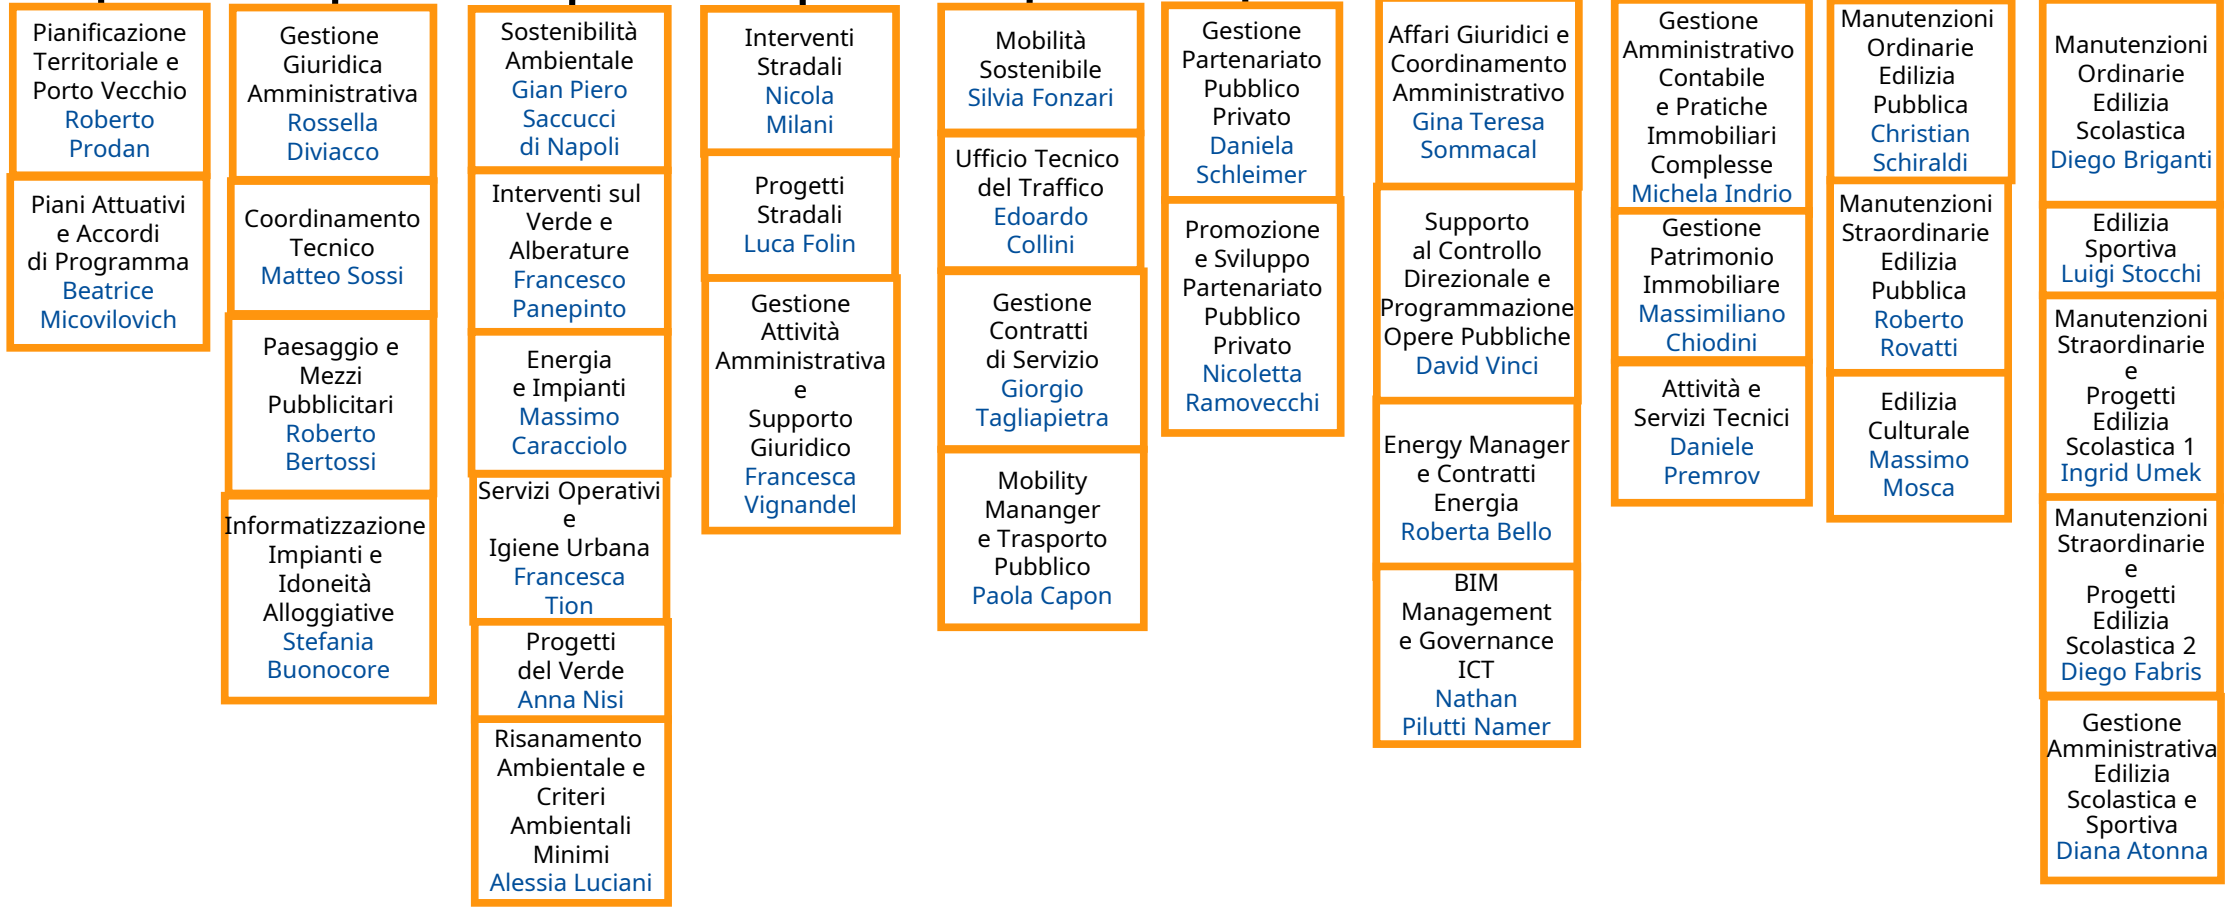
Pianificazione Territoriale e Porto Vecchio Roberto Prodan

Piani Attuativi e Accordi di Programma Beatrice Micovilovich

Gestione Giuridica Amministrativa Rossella Diviacco

Coordinamento Tecnico Matteo Sossi

Paesaggio e Mezzi Pubblicitari Roberto Bertossi

Informatizzazione Impianti e Idoneità Alloggiative Stefania Buonocore

Sostenibilità Ambientale Gian Piero Saccucci di Napoli

Interventi sul Verde e Alberature Francesco Panepinto

Energia e Impianti Massimo Caracciolo

Servizi Operativi e Igiene Urbana Francesca Tion

Progetti del Verde Anna Nisi

Risanamento Ambientale e Criteri Ambientali Minimi Alessia Luciani

Interventi Stradali Nicola Milani

Progetti Stradali Luca Folin

Gestione Attività Amministrativa e Supporto Giuridico Francesca Vignandel

Mobilità Sostenibile Silvia Fonzari

Ufficio Tecnico del Traffico Edoardo Collini

Gestione Contratti di Servizio Giorgio Tagliapietra

Mobility Mananger e Trasporto Pubblico Paola Capon

Gestione Partenariato Pubblico Privato Daniela Schleimer

Promozione e Sviluppo Partenariato Pubblico Privato Nicoletta Ramovecchi

Affari Giuridici e Coordinamento Amministrativo Gina Teresa Sommacal

Supporto al Controllo Direzionale e Programmazione Opere Pubbliche David Vinci

Energy Manager e Contratti Energia Roberta Bello

BIM Management e Governance ICT Nathan Pilutti Namer

Gestione Amministrativo Contabile e Pratiche Immobiliari Complesse Michela Indrio

Gestione Patrimonio Immobiliare Massimiliano Chiodini

Attività e Servizi Tecnici Daniele Premrov

Manutenzioni Ordinarie Edilizia Pubblica Christian Schiraldi

Manutenzioni Straordinarie Edilizia Pubblica Roberto Rovatti

Edilizia Culturale Massimo Mosca

Manutenzioni Ordinarie Edilizia Scolastica Diego Briganti

Edilizia Sportiva Luigi Stocchi

Manutenzioni Straordinarie e Progetti Edilizia Scolastica 1 Ingrid Umek

Manutenzioni Straordinarie e Progetti Edilizia Scolastica 2 Diego Fabris

Gestione Amministrativa Edilizia Scolastica e Sportiva Diana Atonna